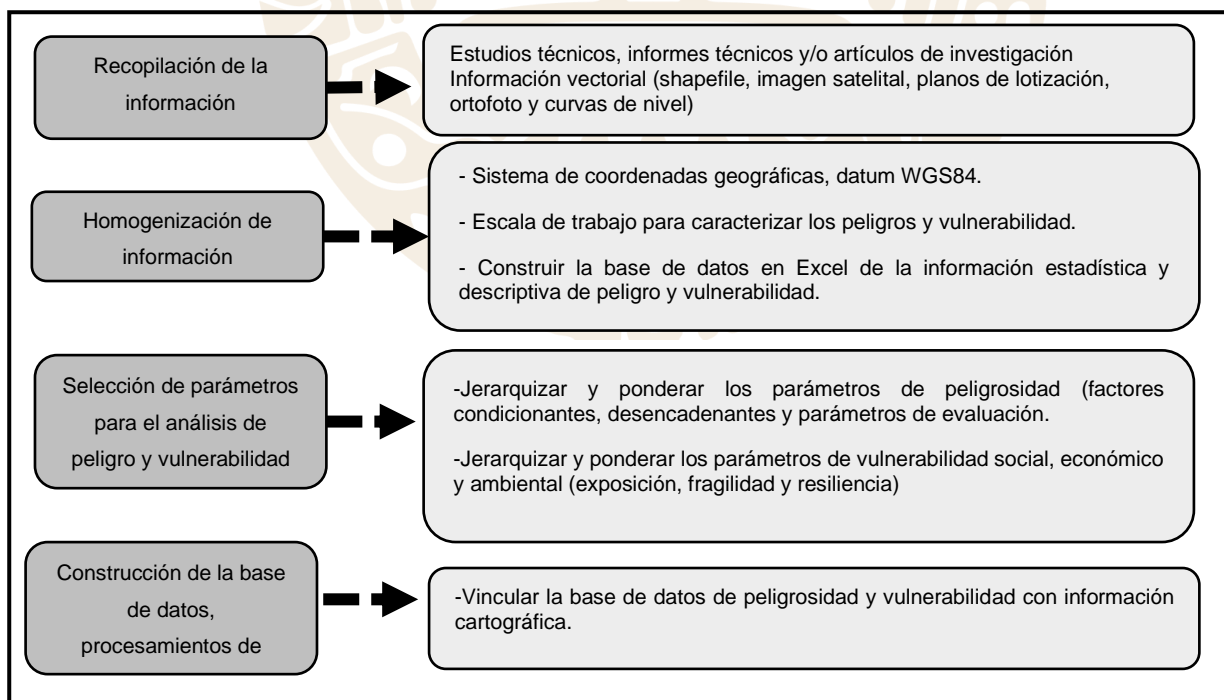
Recopilación de la información

Estudios técnicos, informes técnicos y/o artículos de investigación Información vectorial (shapefile, imagen satelital, planos de lotización, ortofoto y curvas de nivel)

Homogenización de información

- Sistema de coordenadas geográficas, datum WGS84.

- Escala de trabajo para caracterizar los peligros y vulnerabilidad.

- Construir la base de datos en Excel de la información estadística y descriptiva de peligro y vulnerabilidad.

Selección de parámetros para el análisis de peligro y vulnerabilidad

-Jerarquizar y ponderar los parámetros de peligrosidad (factores condicionantes, desencadenantes y parámetros de evaluación.

-Jerarquizar y ponderar los parámetros de vulnerabilidad social, económico y ambiental (exposición, fragilidad y resiliencia)

Construcción de la base de datos, procesamientos de

-Vincular la base de datos de peligrosidad y vulnerabilidad con información cartográfica.